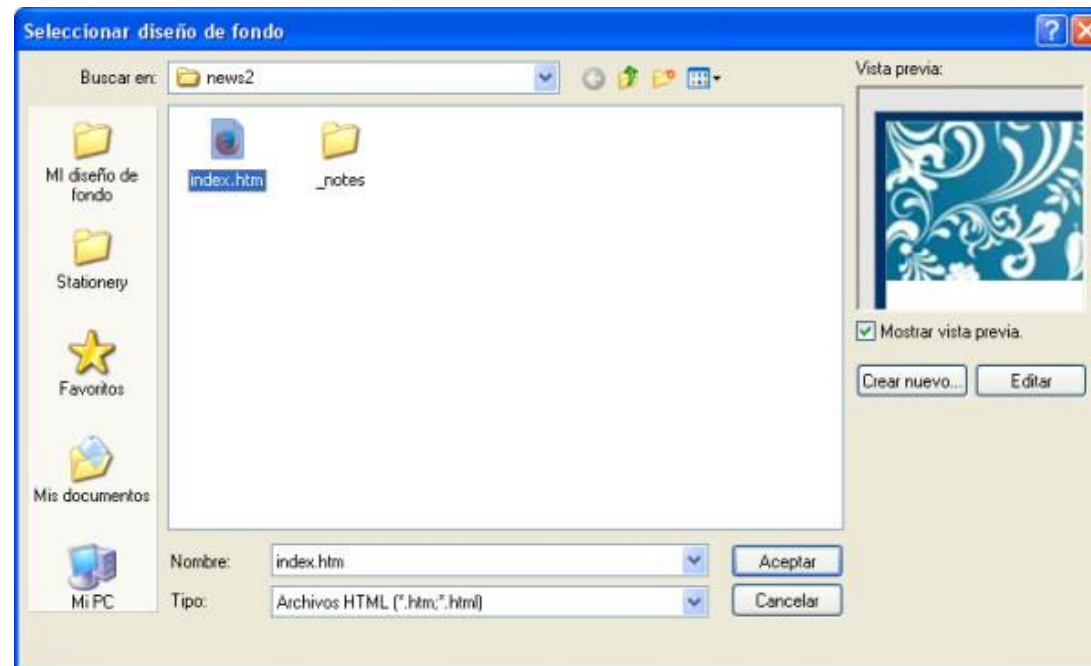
Seleccionar diseño de fondo

Buscar en: news2

Vista previa:

MI diseño de fondo

Stationery

Favoritos

Mis documentos

Mi PC

index.htm

_notes

Mostrar vista previa.

Crear nuevo...

Editar

Nombre: index.htm

Tipo: Archivos HTML (*.htm;*.html)

Aceptar

Cancelar